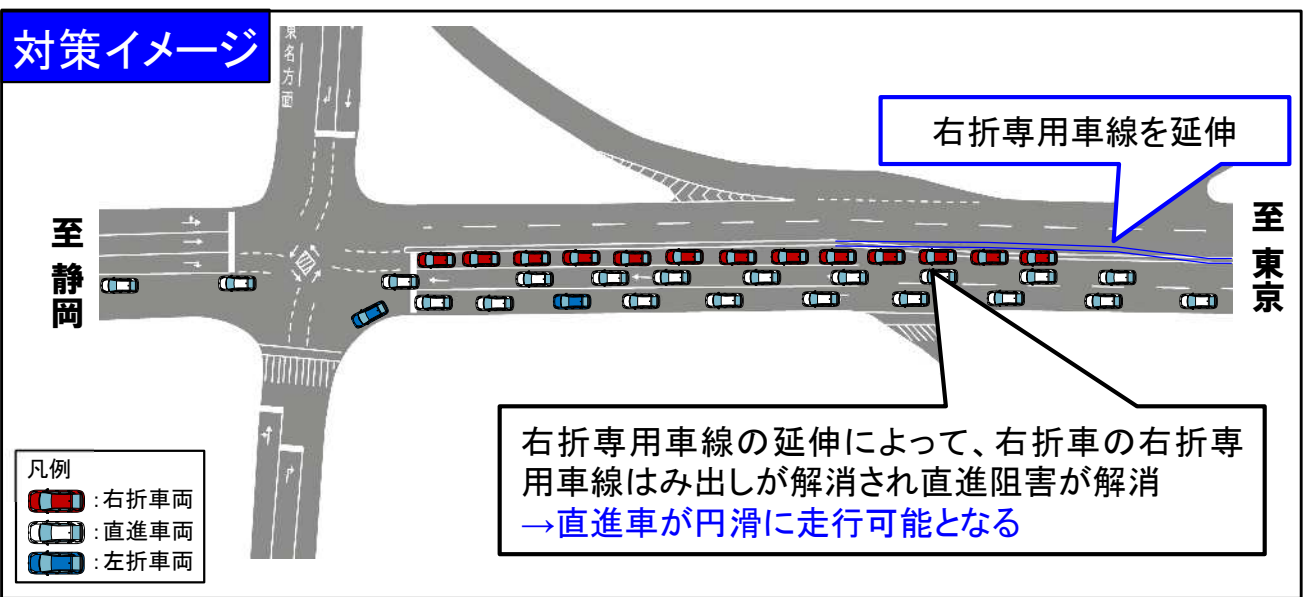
対策イメージ

東名方面

右折専用車線を延伸

至 静岡

至 東京

右折専用車線の延伸によって、右折車の右折専用車線はみ出しが解消され直進阻害が解消
→直進車が円滑に走行可能となる

凡例
:右折車両
:直進車両
:左折車両